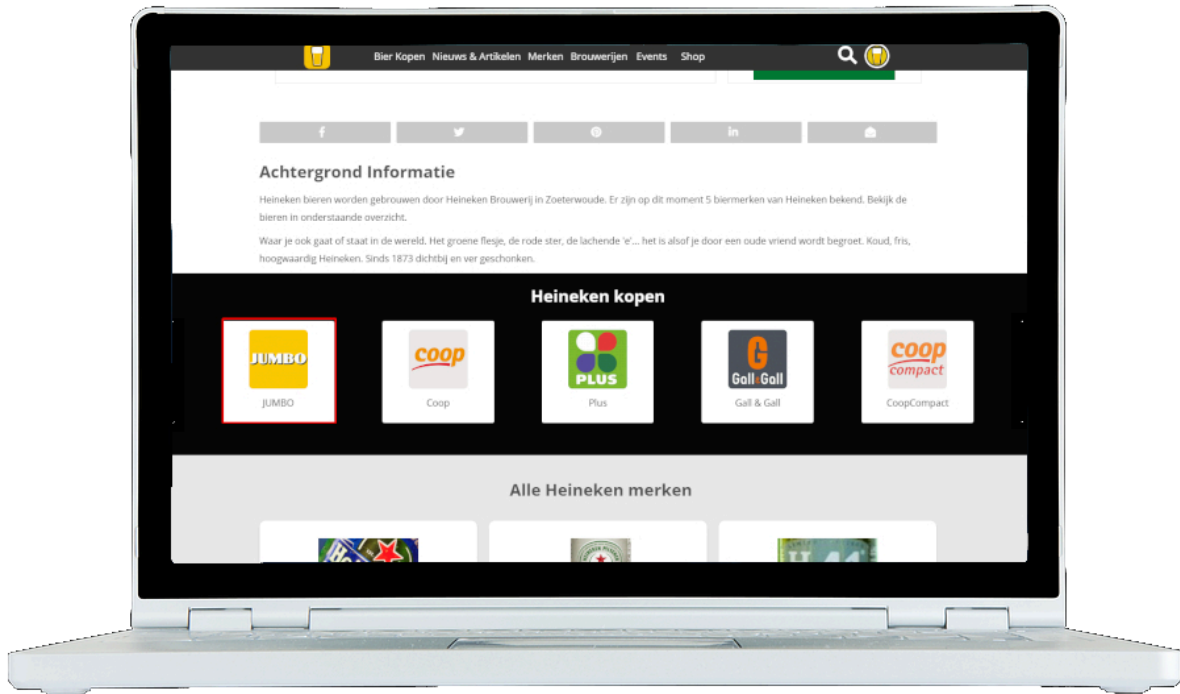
Bier Kopen Nieuws & Artikelen Merken Brouwerijen Events Shop

f

in

Achtergrond Informatie

Heineken bieren worden gebrouwen door Heineken Brouwerij in Zoeterwoude. Er zijn op dit moment 5 biermerken van Heineken bekend. Bekijk de bieren in onderstaande overzicht.

Waar je ook gaat of staat in de wereld. Het groene flesje, de rode ster, de lachende 'e'... het is alsof je door een oude vriend wordt begroet. Koud, fris, hoogwaardig Heineken. Sinds 1873 dichtbij en ver geschonken.

Heineken kopen

JUMBO
JUMBO

coop
Coop

PLUS
Plus

G
Gall&Gall
Gall & Gall

coop compact
CoopCompact

Alle Heineken merken